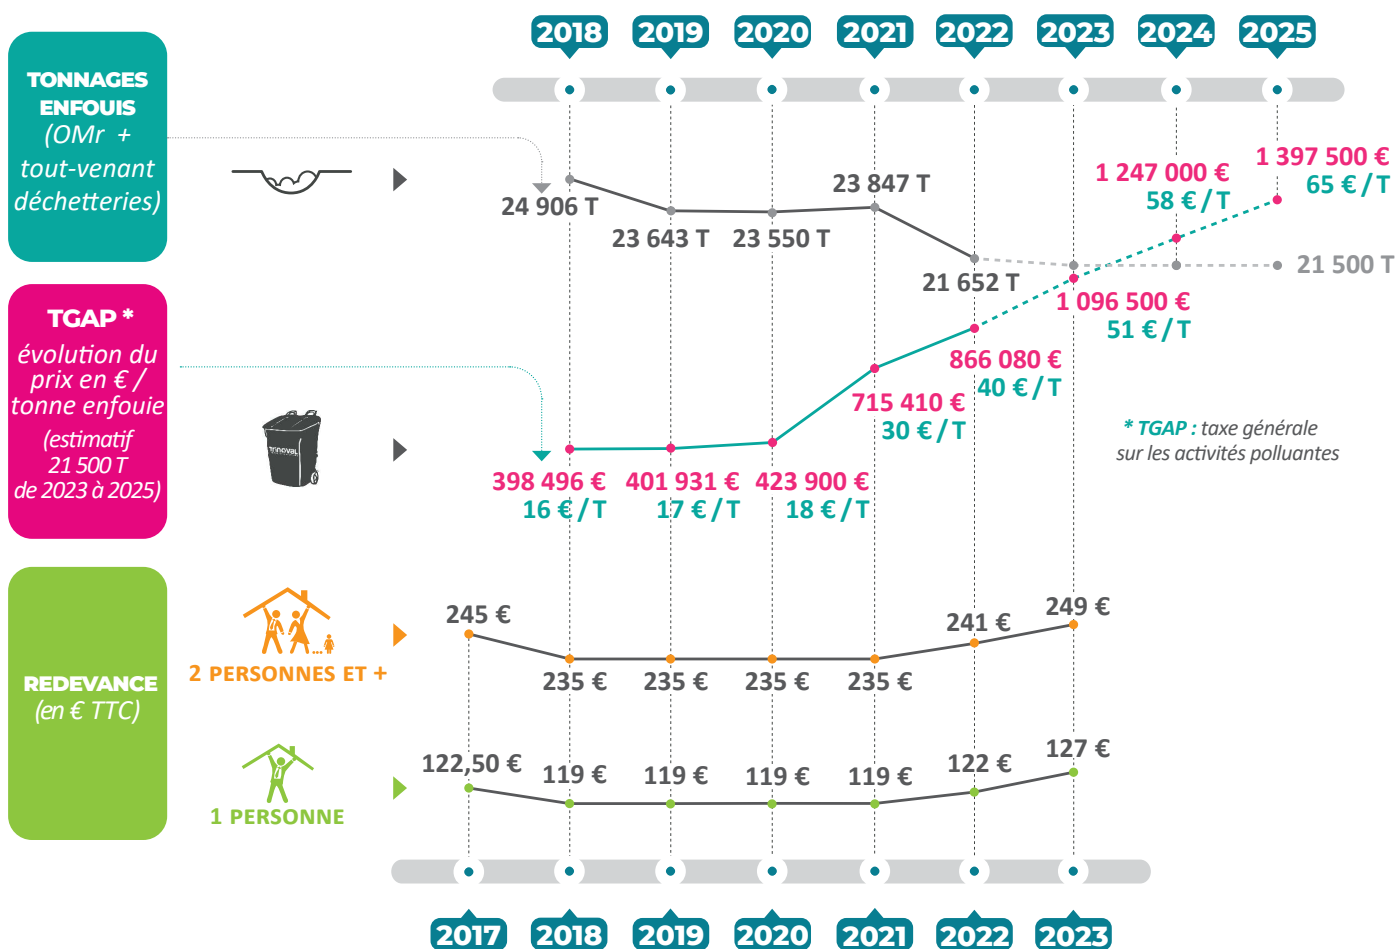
2018 2019 2020 2021 2022 2023 2024 2025

TONNAGES ENFOUIS (OMr + tout-venant déchetteries)

24 906 T
23 643 T
23 550 T
23 847 T
21 652 T
21 500 T

1 247 000 €
58 € / T
1 397 500 €
65 € / T
1 096 500 €
51 € / T

TGAP * évolution du prix en € / tonne enfouie (estimatif 21 500 T de 2023 à 2025)

trinoval

398 496 €
16 € / T
401 931 €
17 € / T
423 900 €
18 € / T
715 410 €
30 € / T
866 080 €
40 € / T

* TGAP : taxe générale sur les activités polluantes

REDEVANCE (en € TTC)

2 PERSONNES ET +

245 €
235 €
235 €
235 €
235 €
241 €
249 €

1 PERSONNE

122,50 €
119 €
119 €
119 €
119 €
122 €
127 €

2017 2018 2019 2020 2021 2022 2023